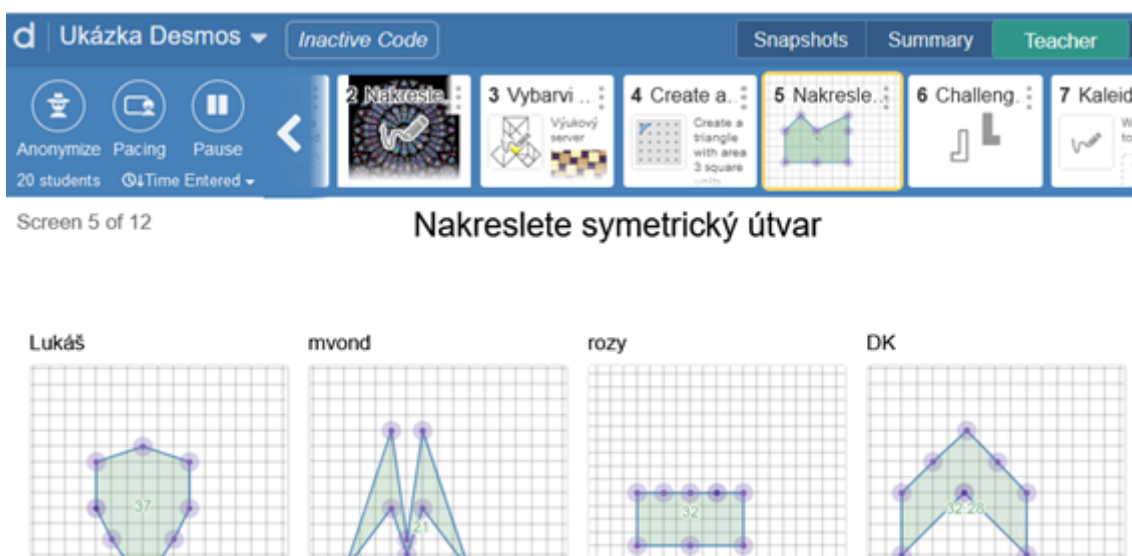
d Ukázka Desmos

Inactive Code

Snapshots Summary Teacher

Anonymize Pacing Pause

20 students Time Entered

2 Nakresle

3 Vybarvi ..

Výukový server

4 Create a..

Create a triangle with area 3 square

5 Nakresle..

6 Challeng..

7 Kaleid

Screen 5 of 12

Nakreslete symetrický útvar

Lukáš

37

mvond

21

rozy

32

DK

32.28